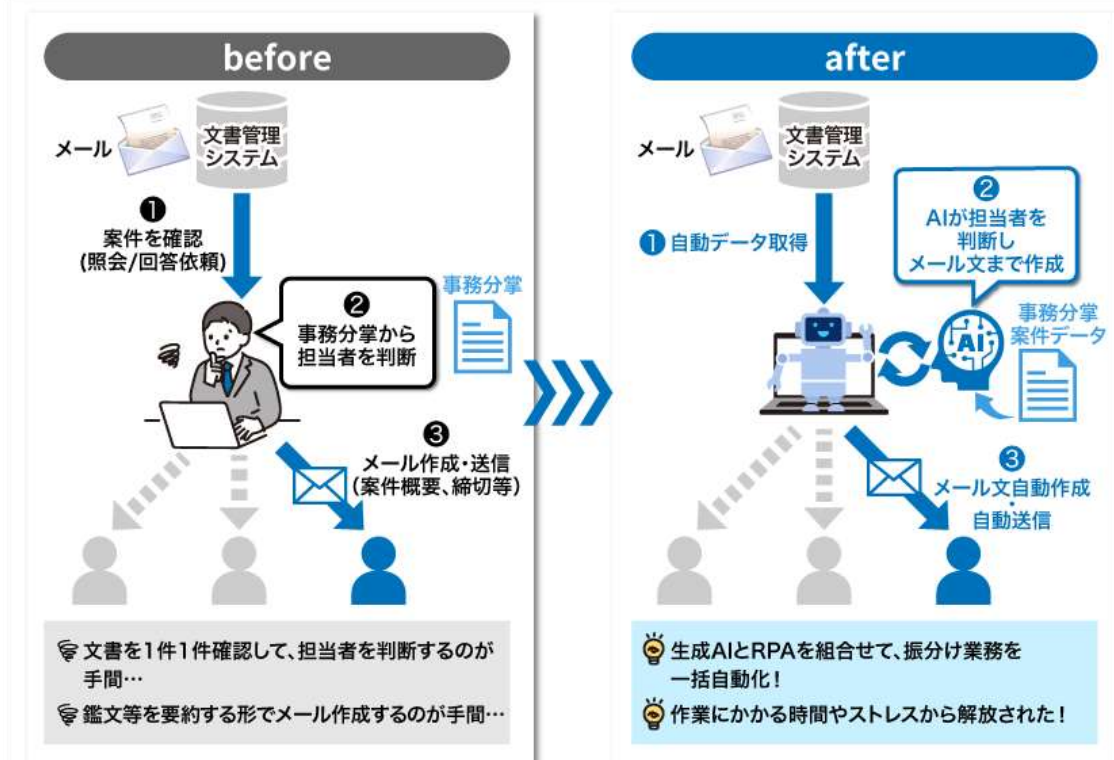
before

メール

文書管理システム

❶ 案件を確認 (照会/回答依頼)

❷ 事務分掌から担当者を判断

事務分掌

❸ メール作成・送信 (案件概要、締切等)

文書を1件1件確認して、担当者を判断するのが手間…

鑑文等を要約する形でメール作成するのが手間…

after

メール

文書管理システム

❶ 自動データ取得

❷ AIが担当者を判断し メール文まで作成

AI

事務分掌 案件データ

❸ メール文自動作成・自動送信

生成AIとRPAを組合せて、振分け業務を一括自動化!

作業にかかる時間やストレスから解放された!